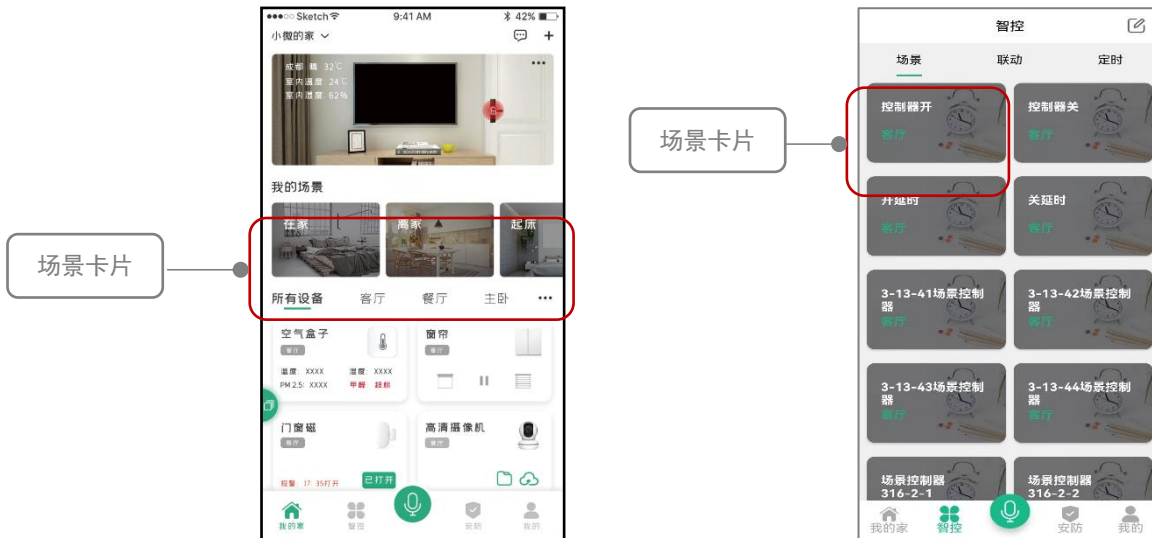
场景卡片

●●●○○ Sketch 9:41 AM 42%
小微的家
成都 晴 32℃
室内温度 24℃
室内湿度 62%
我的场景
在家
离家
起床
所有设备 客厅 餐厅 主卧 •••
空气盒子
客厅
温度: XXXX 湿度: XXXX
PM 2.5: XXXX 甲醛 超标
窗帘
客厅
门窗磁
客厅
报警: 17:35打开 已打开
高清摄像机
我的家 智控 安防 我的

场景卡片

智控
场景 联动 定时
控制器开
客厅
控制器关
客厅
开延时
客厅
关延时
客厅
3-13-41场景控制器
客厅
3-13-42场景控制器
客厅
3-13-43场景控制器
客厅
3-13-44场景控制器
客厅
场景控制器316-2-1
场景控制器316-2-2
我的家 智控 安防 我的